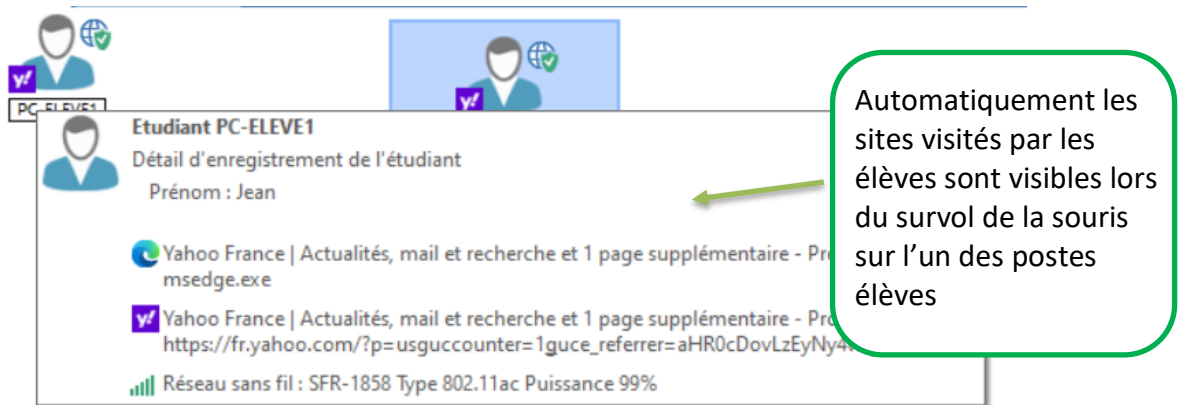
PC-ELEVE1

Etudiant PC-ELEVE1
Détail d'enregistrement de l'étudiant
Prénom : Jean

Yahoo France | Actualités, mail et recherche et 1 page supplémentaire - Pro
msedge.exe

Yahoo France | Actualités, mail et recherche et 1 page supplémentaire - Pro
https://fr.yahoo.com/?p=usguccounter=1guce_referrer=aHR0cDovLzEyNy4

Réseau sans fil : SFR-1858 Type 802.11ac Puissance 99%

Automatiquement les sites visités par les élèves sont visibles lors du survol de la souris sur l'un des postes élèves